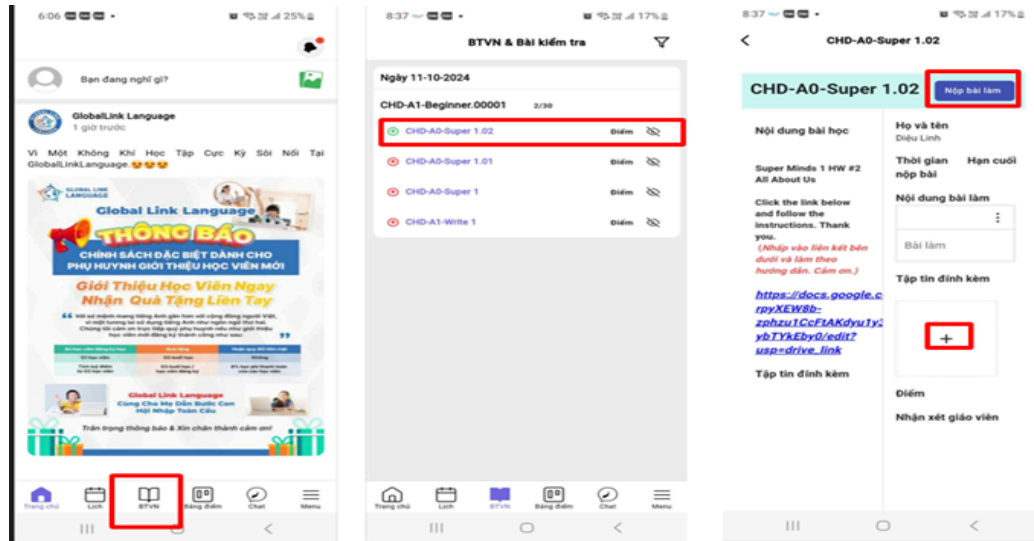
6:06 25%

Bạn đang nghĩ gì?

GlobalLink Language
1 giờ trước

Vì Một Không Khí Học Tập Cực Kỳ Sôi Nổi Tại GlobalLinkLanguage.😍😍😍

GLOBAL LINK LANGUAGE

Global Link Language

THÔNG BÁO

CHÍNH SÁCH ĐẶC BIỆT DÀNH CHO PHỤ HUYNH GIỚI THIỆU HỌC VIÊN MỚI

Giới Thiệu Học Viên Ngay Nhận Quà Tặng Liền Tay

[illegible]

Global Link Language
Cùng Cha Mẹ Dẫn Bước Con Hội Nhập Toàn Cầu

Trân trọng thông báo & Xin chân thành cảm ơn!

Trang chủ Lịch BTVN Bảng điểm Chat Menu

8:37 17%

BTVN & Bài kiểm tra

Ngày 11-10-2024

CHD-A1-Beginner.00001 2/30

CHD-A0-Super 1.02 Điểm

CHD-A0-Super 1.01 Điểm

CHD-A0-Super 1 Điểm

CHD-A1-Write 1 Điểm

Trang chủ Lịch BTVN Bảng điểm Chat Menu

8:37 17%

CHD-A0-Super 1.02

CHD-A0-Super 1.02

Nộp bài làm

Nội dung bài học

Super Minds 1 HW #2 All About Us

Click the link below and follow the instructions. Thank you.
(Nhấp vào liên kết bên dưới và làm theo hướng dẫn. Cảm ơn.)

https://docs.google.c rpyXEW8b-zphzu1CcFtAKdyu1y3 ybTYkEby0/edit? usp=drive_link

Tập tin đính kèm

Họ và tên
Diệu Linh

Thời gian nộp bài

Hạn cuối

Nội dung bài làm

Bài làm

Tập tin đính kèm

+

Điểm

Nhận xét giáo viên